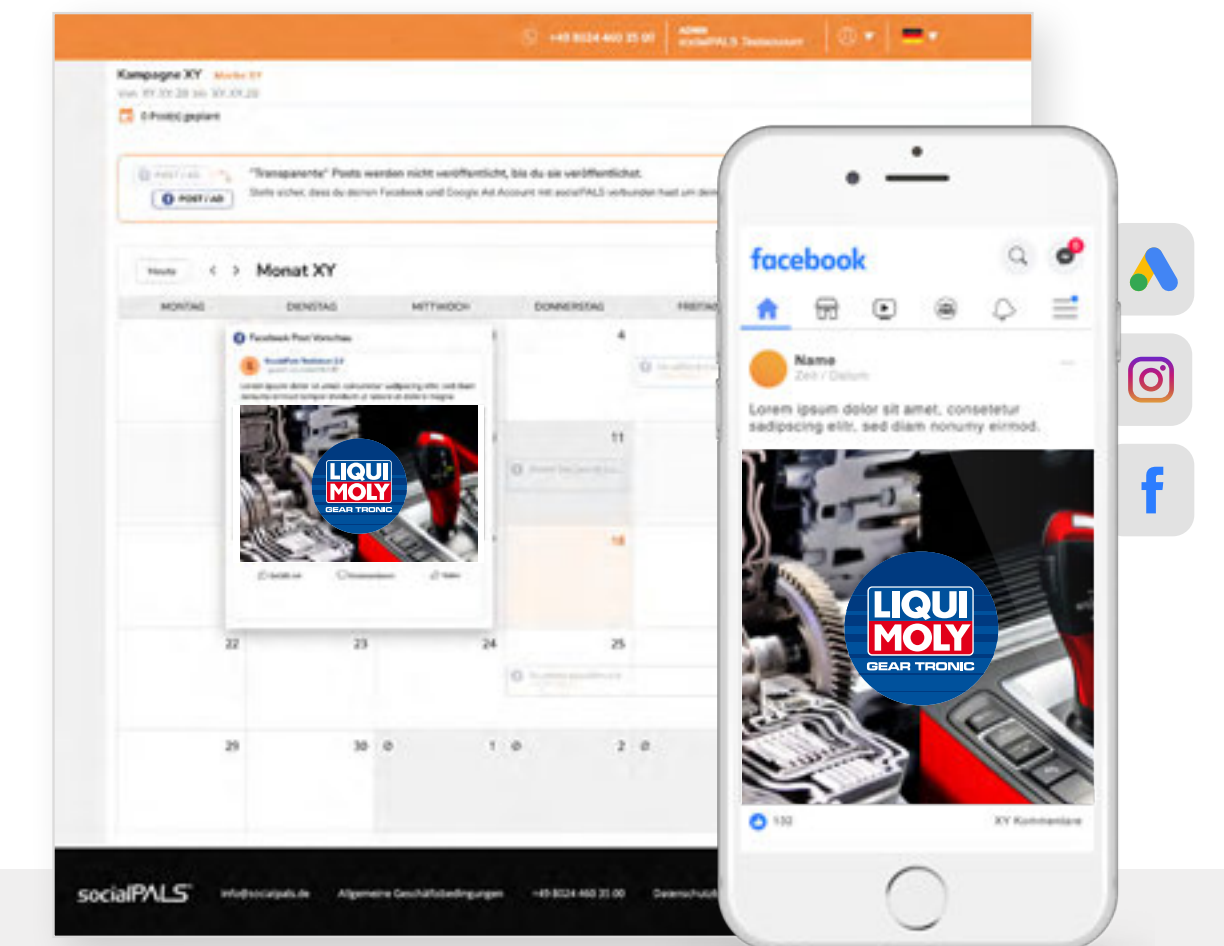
+49 8024 460 35 00 | ADMIN socialPALS Testaccount

Kampagne XY Marke XY
Von XY.XY.20 bis XY.XY.20

0 Post(s) geplant

POST / AD
POST / AD
"Transparente" Posts werden nicht veröffentlicht, bis du sie veröffentlichst.
Stelle sicher, dass du deinen Facebook und Google Ad Account mit socialPALS verbunden hast um dein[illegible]

Heute
Monat XY

| MONTAG | DIENSTAG | MITTWOCH | DONNERSTAG | FREITAG |
|---|---|---|---|---|
| | | | 4 | |
| | | | 11 | |
| | | | 18 | |
| 22 | 23 | 24 | 25 | |
| 29 | 30 | 1 | 2 | |

Facebook Post Vorschau
socialPals Testdoor 2.0
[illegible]
LIQUI MOLY GEAR TRONIC
Gefällt mir Kommentieren Teilen

facebook
Name
Zeit / Datum
Lorem ipsum dolor sit amet, consetetur sadipscing elitr, sed diam nonumy eirmod.
LIQUI MOLY GEAR TRONIC
132
XY Kommentare

socialPALS info@socialpals.de Allgemeine Geschäftsbedingungen +49 8024 460 35 00 Datenschutz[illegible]